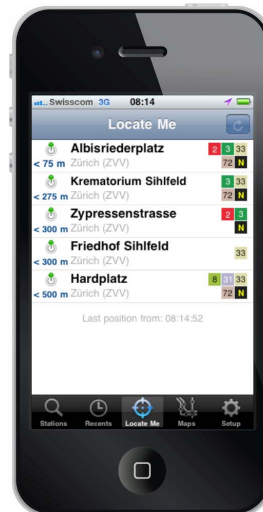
Swisscom 3G 08:14

Locate Me

< 75 m Albisriederplatz Zürich (ZVV) 2 3 33 72 N

< 275 m Krematorium Sihlfeld Zürich (ZVV) 3 33 N

< 300 m Zypressenstrasse Zürich (ZVV) 2 3 N

< 300 m Friedhof Sihlfeld Zürich (ZVV) 33

< 500 m Hardplatz Zürich (ZVV) 8 31 33 72 N

Last position from: 08:14:52

Stations Recents Locate Me Maps Setup